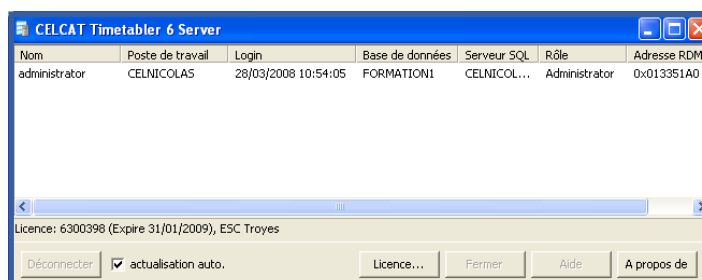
CELCAT Timetabler 6 Server

| Nom | Poste de travail | Login | Base de données | Serveur SQL | Rôle | Adresse RDM |
|---|---|---|---|---|---|---|
| administrator | CELNICOLAS | 28/03/2008 10:54:05 | FORMATION1 | CELNICOL... | Administrator | 0x013351A0 |

Licence: 6300398 (Expire 31/01/2009), ESC Troyes

Déconnecter
actualisation auto.
Licence...
Fermer
Aide
A propos de